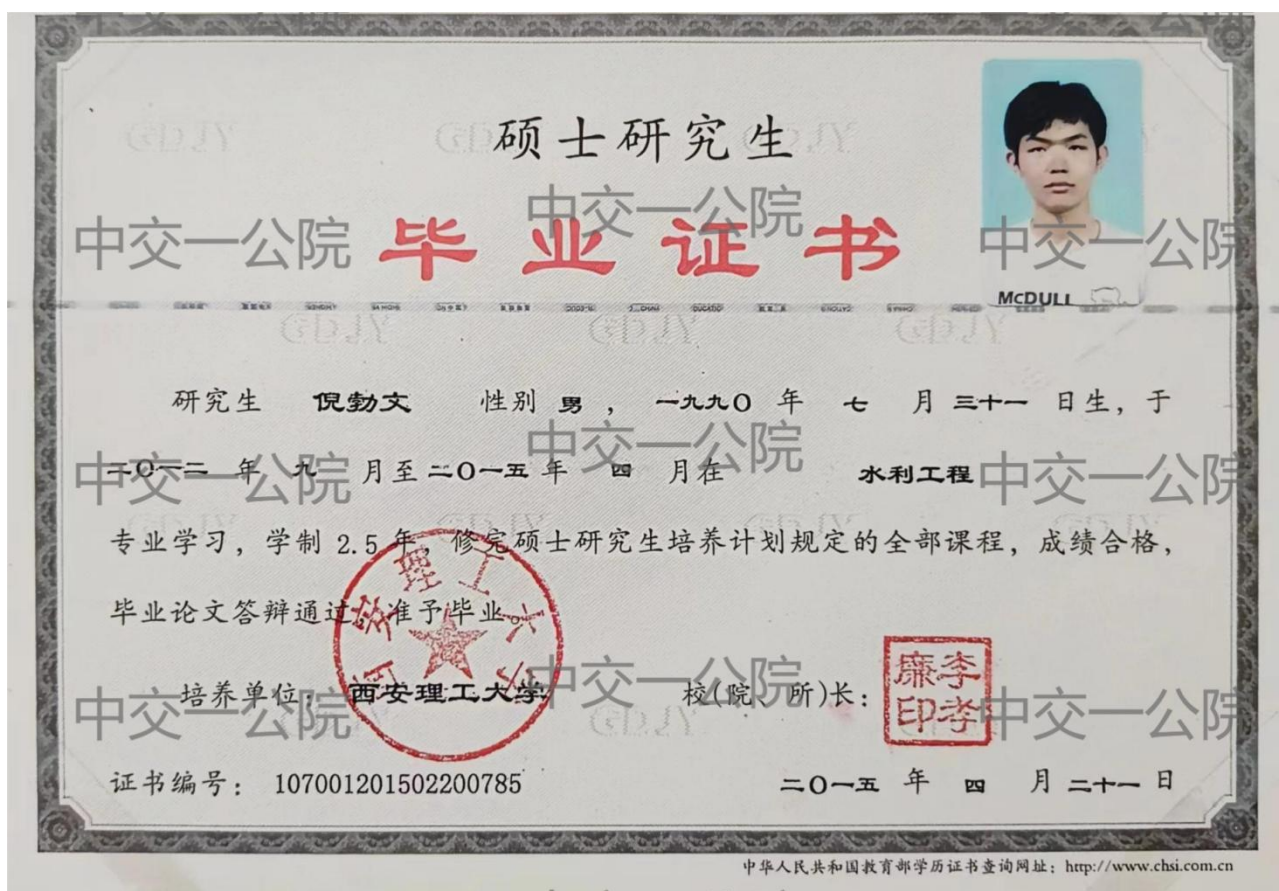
硕士研究生

中交一公院 毕业证书 中交一公院 中交一公院

MCDULL

研究生 倪勃文 性别 男 ， 一九九〇 年 七 月 三十一 日生，于二〇一二 年 九 月至 二〇一五 年 四 月在 水利工程 专业学习，学制 2.5 年，修完硕士研究生培养计划规定的全部课程，成绩合格，毕业论文答辩通过，准予毕业。

中交一公院 中交一公院 中交一公院

培养单位：西安理工大学 校(院、所)长：李廉印孝

西安理工大学

中交一公院 中交一公院 中交一公院

证书编号： 107001201502200785 二〇一五 年 四 月 二十一 日

中华人民共和国教育部学历证书查询网址：http://www.chsi.com.cn